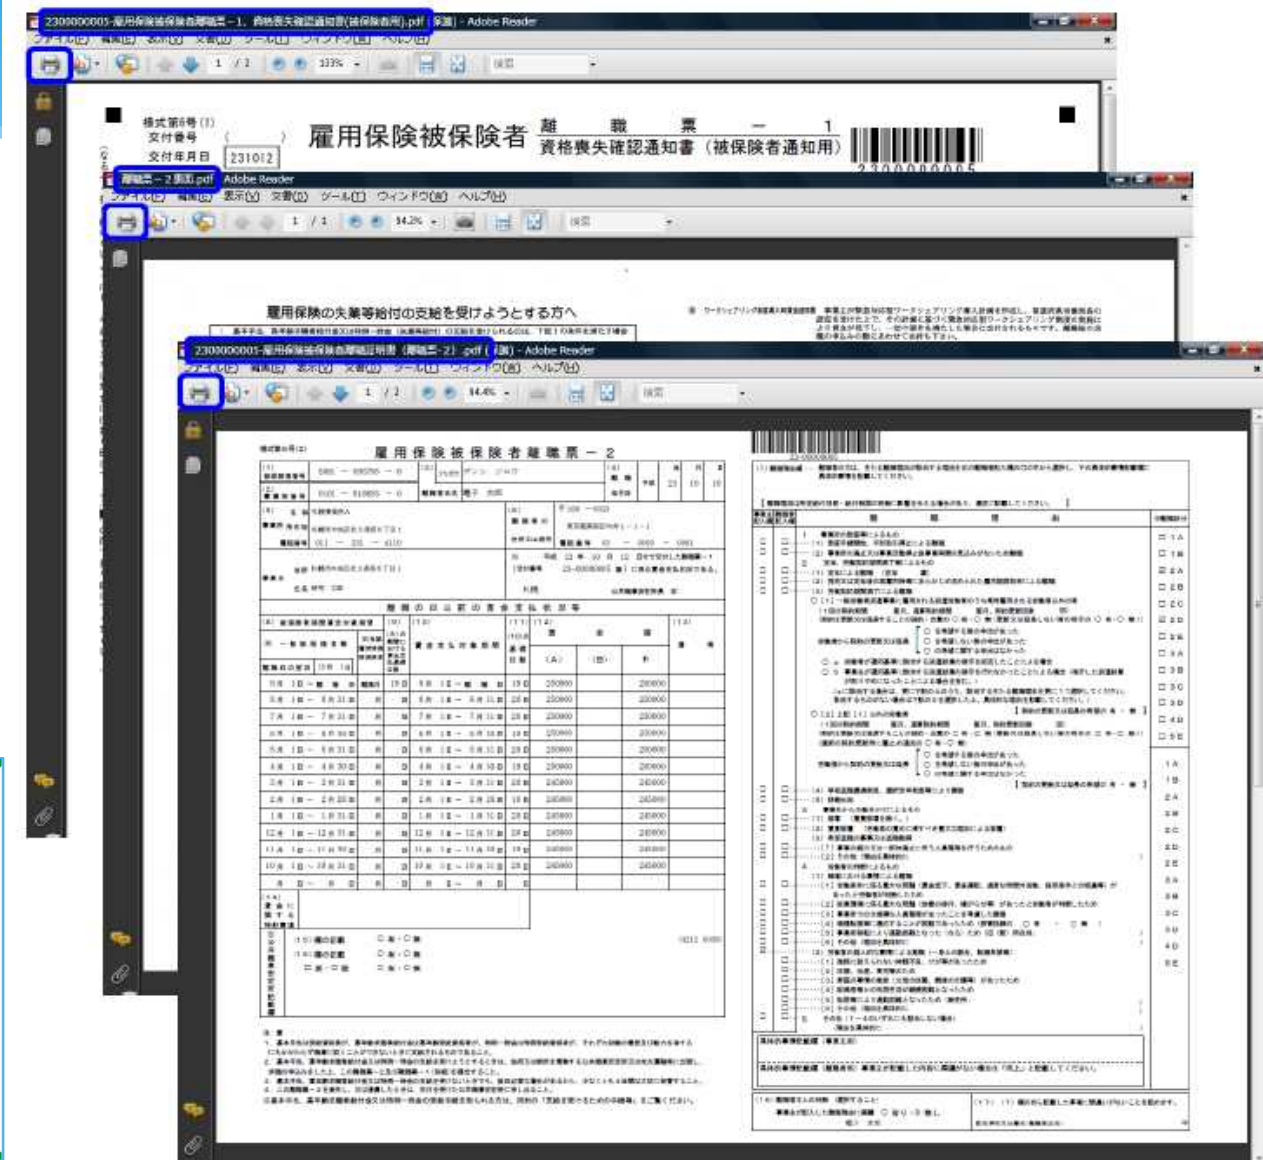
2300000005-雇用保険被保険者離職票－1、資格喪失確認通知書(被保険者用).pdf (保護) - Adobe Reader

ファイル(F) 編集(E) 表示(V) 文書(D) ツール(T) ウィンドウ(W) ヘルプ(H)

1 / 2 133%

様式第6号 (1)
交付番号
交付年月日 231012

雇用保険被保険者 離職票－1 資格喪失確認通知書 (被保険者通知用)

離職票－2裏面.pdf - Adobe Reader

ファイル(F) 編集(E) 表示(V) 文書(D) ツール(T) ウィンドウ(W) ヘルプ(H)

1 / 1 54.2%

雇用保険の失業等給付の支給を受けようとする方へ

2300000005-雇用保険被保険者離職証明書 (離職票-2) .pdf (保護) - Adobe Reader

ファイル(F) 編集(E) 表示(V) 文書(D) ツール(T) ウィンドウ(W) ヘルプ(H)

1 / 2 54.4%

様式第6号(2)

雇 用 保 険 被 保 険 者 離 職 票 － 2

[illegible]